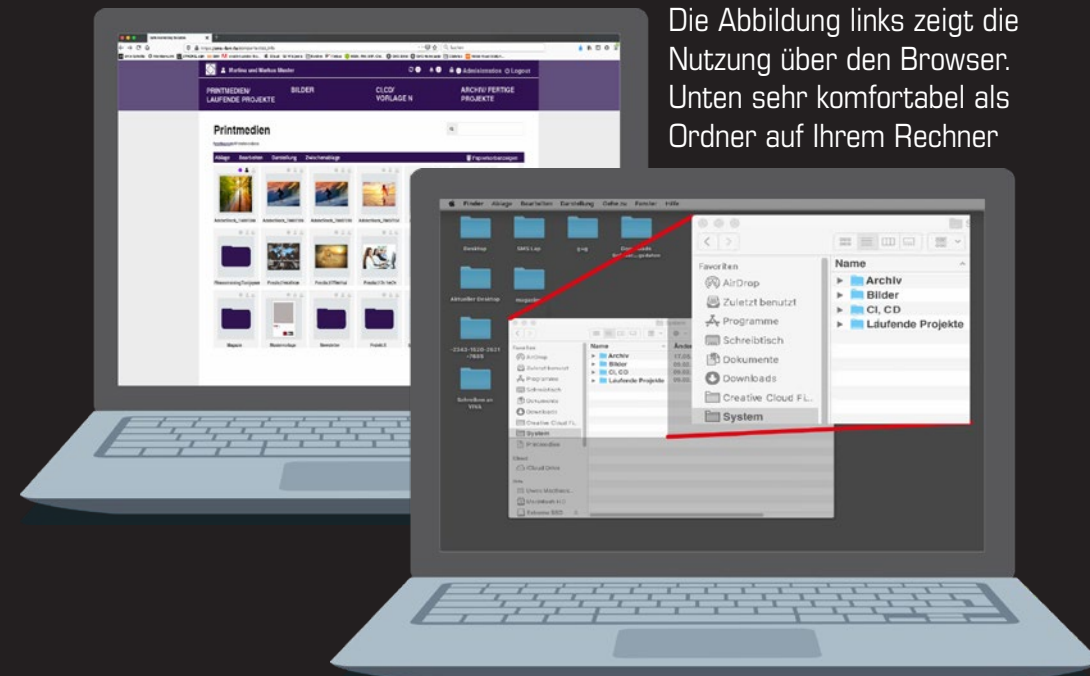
Die Abbildung links zeigt die Nutzung über den Browser. Unten sehr komfortabel als Ordner auf Ihrem Rechner

Martina und Markus Muster

Administration Logout

PRINTMEDIEN/ LAUFENDE PROJEKTE

BILDER

CI,CD/ VORLAGE N

ARCHIV/ FERTIGE PROJEKTE

Printmedien

Ablage Bearbeiten Darstellung Zwischenablage

Finder Ablage Bearbeiten Darstellung Gehe zu Fenster Hilfe

Desktop

Favoriten

AirDrop

Zuletzt benutzt

Programme

Schreibtisch

Dokumente

Downloads

Creative Cloud Fi...

System

Name

Archiv

Bilder

CI, CD

Laufende Projekte

iCloud Drive